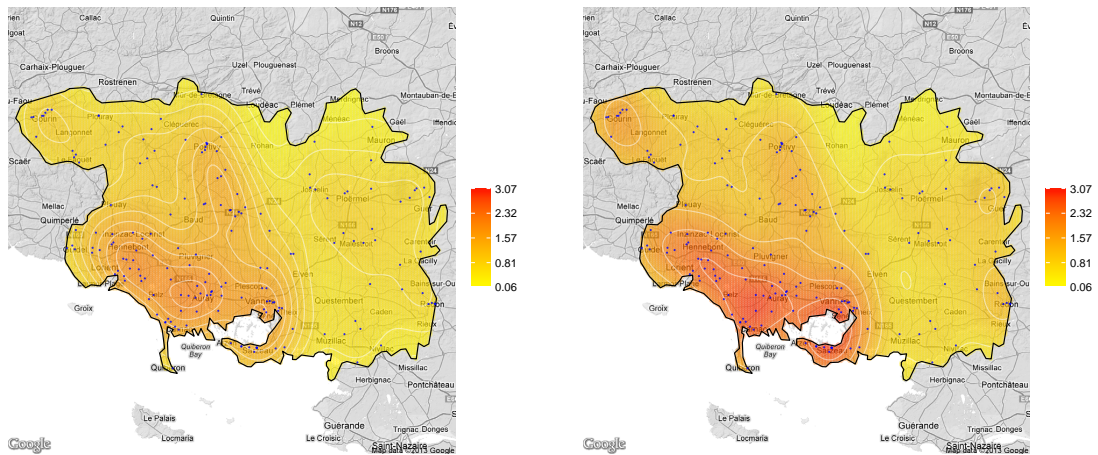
Callac
Quintin
N12
N176
Carhaix-Plouguer
Broons
Rostrenen
Uzel
Plouguenast
Trévé
Montauban-de-B
Loudéac
Plémet
Gourin
Langonnet
Cléguérec
Ménac
Mauron
Gaël
Scaër
Le Faouët
Pontivy
Rohan
Josselin
Ploërmel
Mellac
Quimperlé
Baud
Hennebont
Lorient
Plouay
Sérent
Malestroit
Carentoir
La Gacilly
Elven
Questembert
Vannes
Plescop
Caden
Rieux
Redon
Muzillac
Groix
Quiberon Bay
Quiberon
Sarzeau
Missillac
Herbignac
Pontchâteau
Le Palais
Locmaria
Guérande
Le Croisic
Saint-Nazaire
Trignac
Donges
Google
Map data ©2013 Google
3.07
2.32
1.57
0.81
0.06

Callac
Quintin
N12
N176
Carhaix-Plouguer
Broons
Rostrenen
Uzel
Plouguenast
Trévé
Montauban-de-B
Loudéac
Plémet
Gourin
Langonnet
Cléguérec
Ménac
Mauron
Gaël
Scaër
Le Faouët
Pontivy
Rohan
Josselin
Ploërmel
Mellac
Quimperlé
Baud
Hennebont
Lorient
Plouay
Pluvigner
Sérent
Malestroit
Carentoir
La Gacilly
Elven
Questembert
Vannes
Plescop
Caden
Rieux
Redon
Muzillac
Groix
Quiberon Bay
Quiberon
Sarzeau
Missillac
Herbignac
Pontchâteau
Le Palais
Locmaria
Guérande
Le Croisic
Saint-Nazaire
Trignac
Donges
Google
Map data ©2013 Google
3.07
2.32
1.57
0.81
0.06